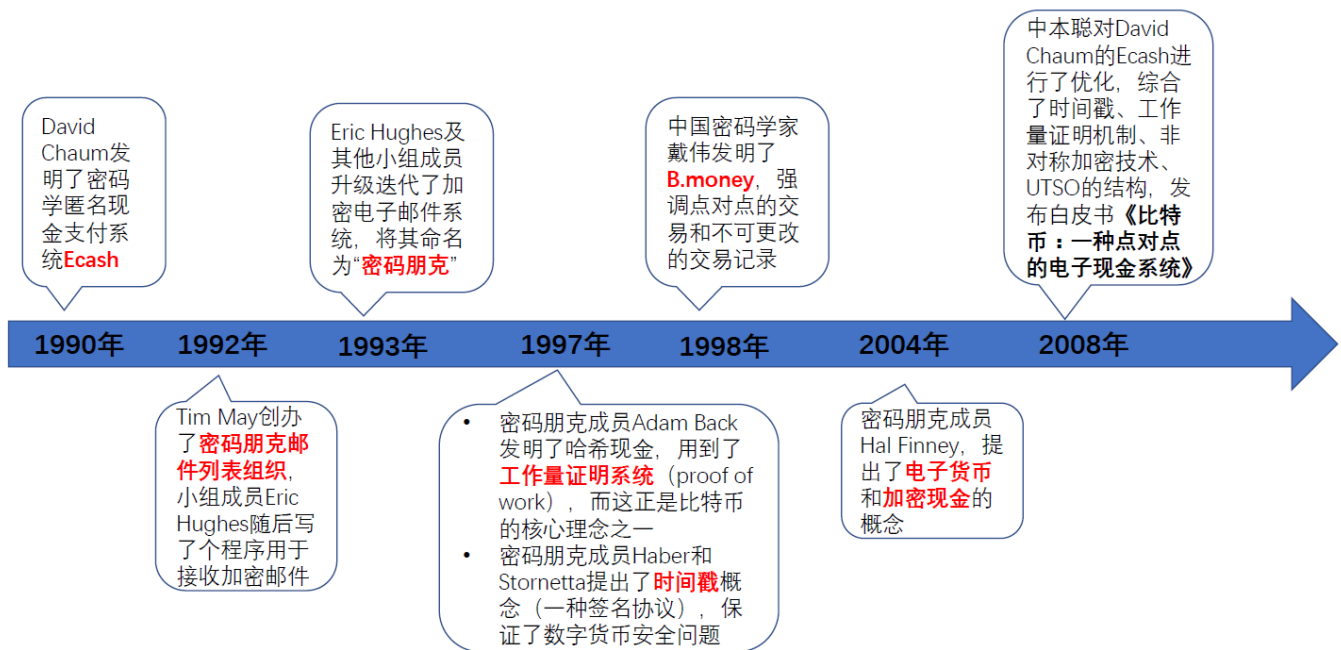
David Chaum发明了密码学匿名现金支付系统Ecash

Eric Hughes及其他小组成员升级迭代了加密电子邮件系统，将其命名为“密码朋克”

中国密码学家戴伟发明了B.money，强调点对点的交易和不可更改的交易记录

中本聪对David Chaum的Ecash进行了优化，综合了时间戳、工作量证明机制、非对称加密技术、UTSO的结构，发布白皮书《比特币：一种点对点的电子现金系统》

1990年
1992年
1993年
1997年
1998年
2004年
2008年

Tim May创办了密码朋克邮件列表组织，小组成员Eric Hughes随后写了个程序用于接收加密邮件

• 密码朋克成员Adam Back发明了哈希现金，用到了工作量证明系统（proof of work），而这正是比特币的核心理念之一
• 密码朋克成员Haber和Stornetta提出了时间戳概念（一种签名协议），保证了数字货币安全问题

密码朋克成员Hal Finney，提出了电子货币和加密现金的概念